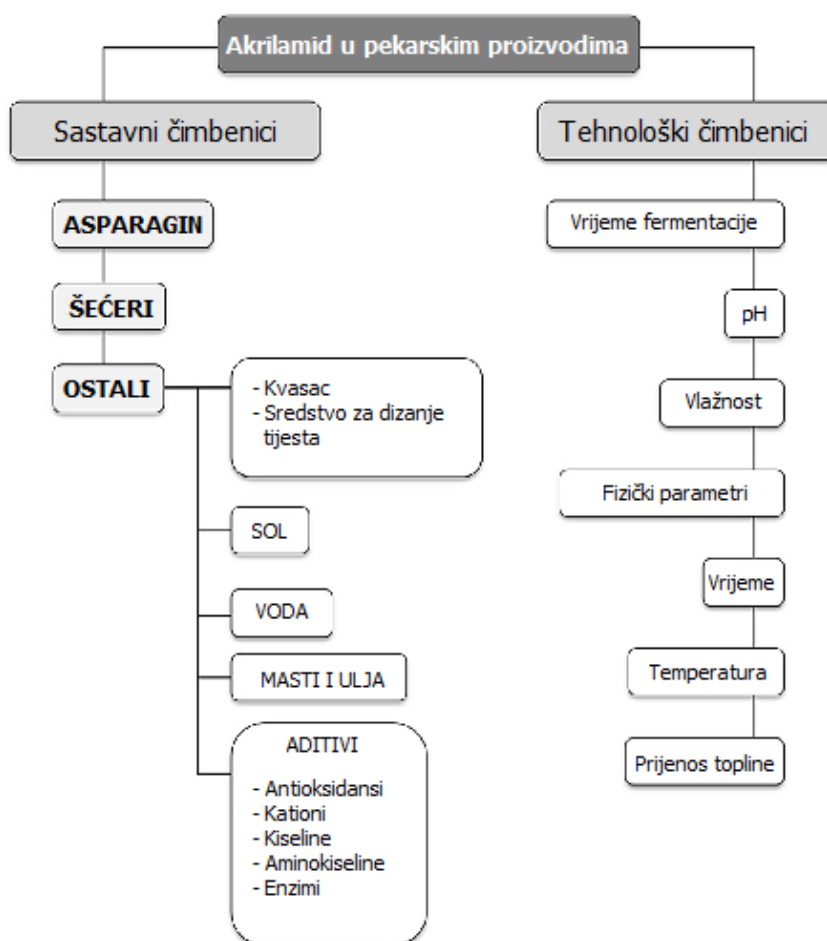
Akrilamid u pekarskim proizvodima

Sastavni čimbenici

ASPARAGIN

ŠEĆERI

OSTALI

- Kvasac
- Sredstvo za dizanje tijesta

SOL

VODA

MASTI I ULJA

ADITIVI

- Antioksidansi
- Kationi
- Kiseline
- Aminokiseline
- Enzimi

Tehnološki čimbenici

Vrijeme fermentacije

pH

Vlažnost

Fizički parametri

Vrijeme

Temperatura

Prijenos topline